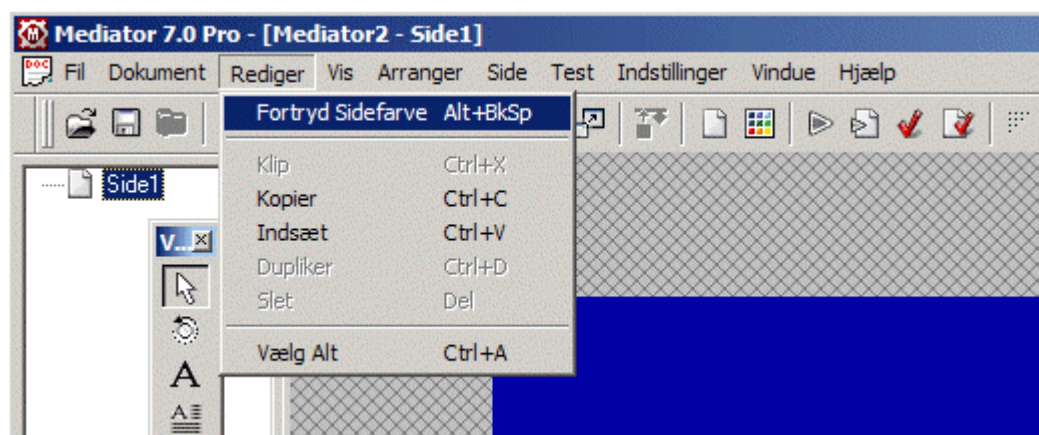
Mediator 7.0 Pro - [Mediator2 - Side1]

Fil Dokument Rediger Vis Arranger Side Test Indstillinger Vindue Hjælp

Fortryd Sidefarve Alt+BkSp
Klip Ctrl+X
Kopier Ctrl+C
Indsæt Ctrl+V
Dupliker Ctrl+D
Slet Del
Vælg Alt Ctrl+A

Side1

V...

A